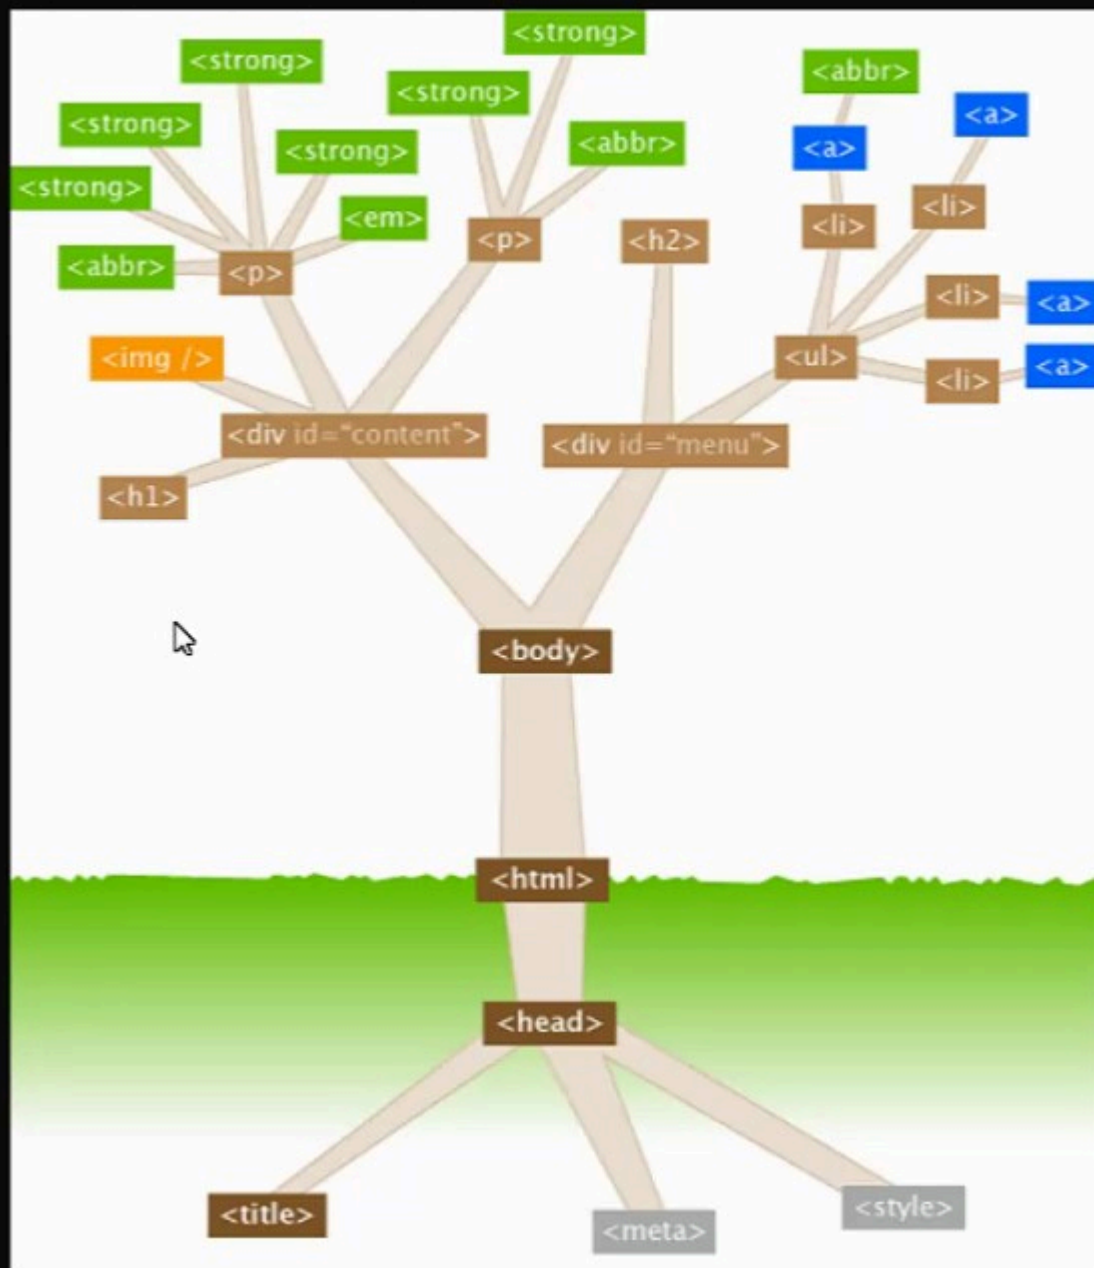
<strong>
<strong>
<abbr>
<strong>
<strong>
<a>
<a>
<abbr>
<strong>
<strong>
<li>
<em>
<p>
<h2>
<li>
<abbr>
<p>
<li>
<a>
<img />
<ul>
<a>
<li>
<div id="content">
<div id="menu">
<h1>
<body>
<html>
<head>
<title>
<meta>
<style>